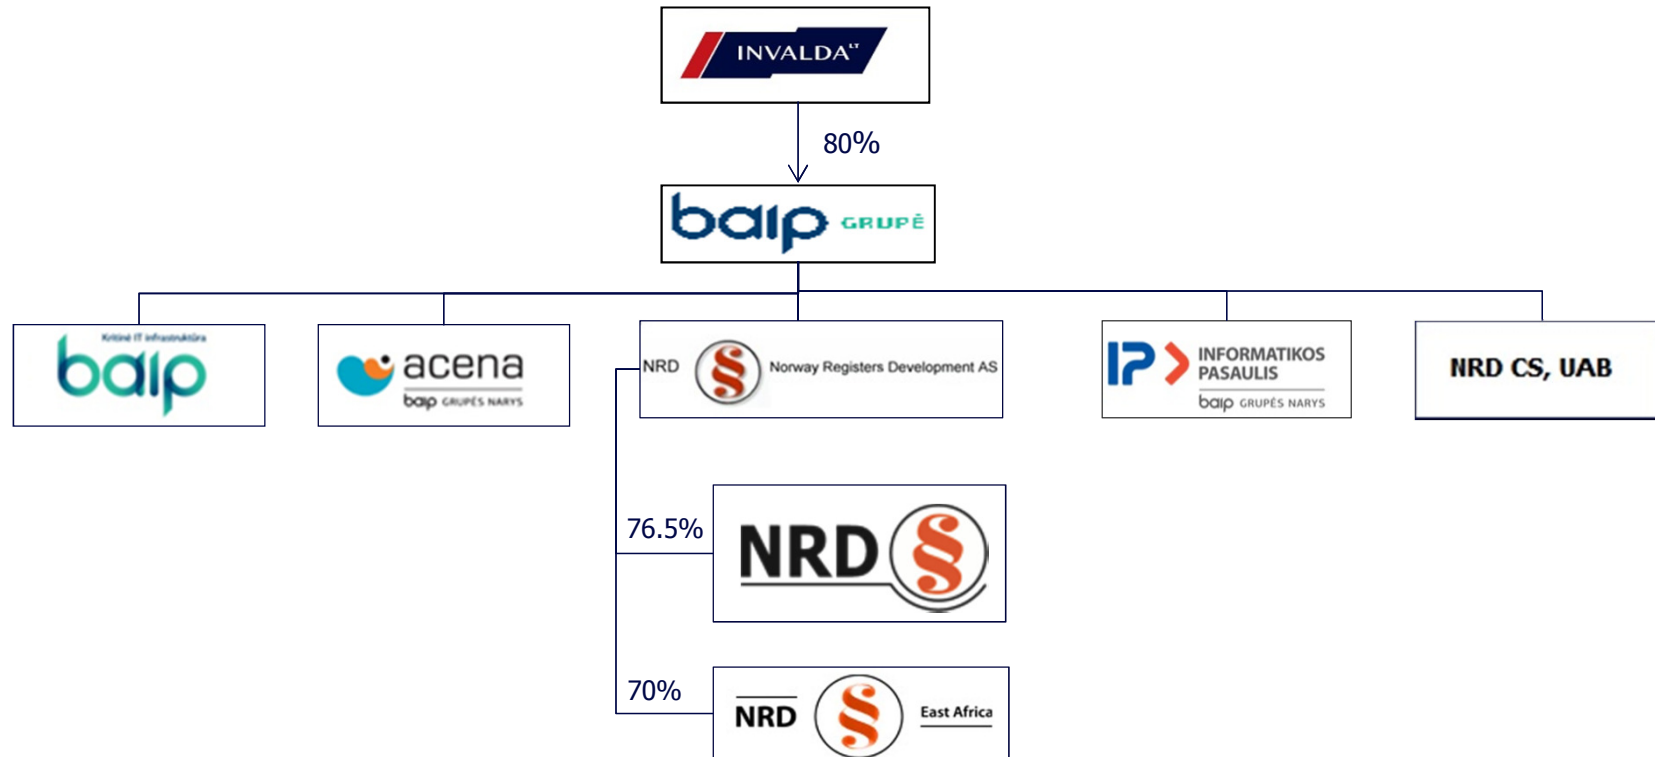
INVALDA$^{LT}$

80%

baip GRUPĖ

Kritinė IT infrastruktūra
baip

acena
baip GRUPĖS NARYS

NRD § Norway Registers Development AS

IP INFORMATIKOS PASAULIS
baip GRUPĖS NARYS

NRD CS, UAB

76.5%

NRD §

70%

NRD § East Africa